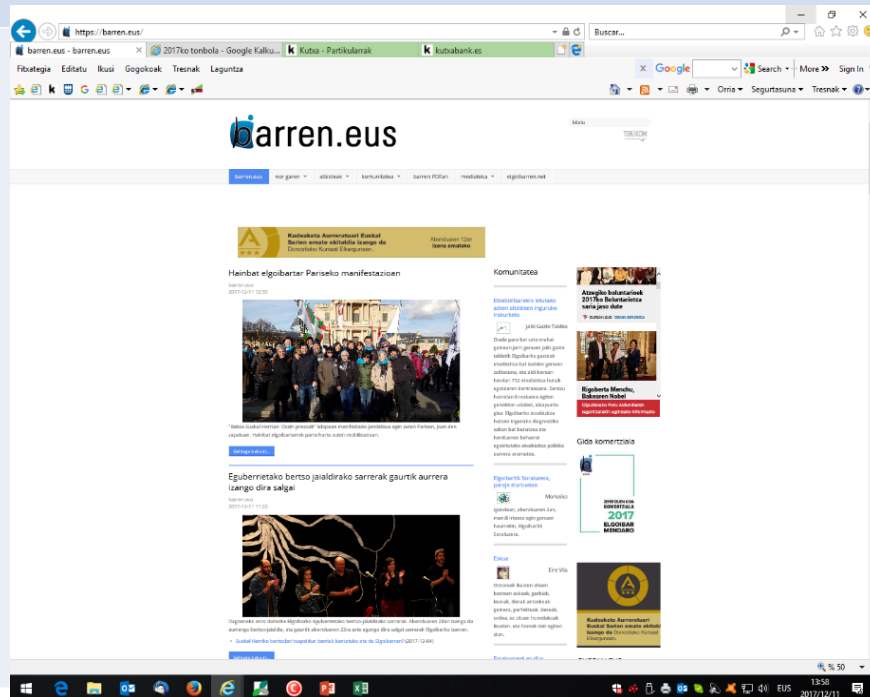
https://barren.eus/

Buscar...

barren.eus - barren.eus

2017ko tonbola - Google Kalku...

Kutxa - Partikularrak

kutxabank.es

Fitxategia Editatu Ikusi Gogokoak Tresnak Laguntza

Google

Search

More »

Sign In

Orria

Segurtasuna

Tresnak

barren.eus

Bilatu

barren.eus

gu geu

albisteak

komunitatea

barren Plazan

mediateka

elgoibarren.net

Kudeaketa Aurreratuari Euskal Saria emate ekitaldia izango da Donostiako Kursaal Elkargunean.

Hainbat elgoibartar Pariseko manifestazioan

Komunitatea

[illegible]

Jabi Gastelu Toña

Atzeko boluntarioek 2017ko Boluntariotza saria jaso dute

Rigoberta Menchu, Bakearen Nobel

Irakurri gehiago

Eguberrietako bertso jaialdirako sarrerak gaurtik aurrera izango dira salgai

Elgoibarko Soraluzera, paraje ekarleak

Gida komertziala

2017

ELGOIBAR MENDARO

Eskua

Irakurri gehiago

Kudeaketa Aurreratuari Euskal Saria emate ekitaldia izango da Donostiako Kursaal Elkargunean.

% 50

13:58

2017/12/11

EUS